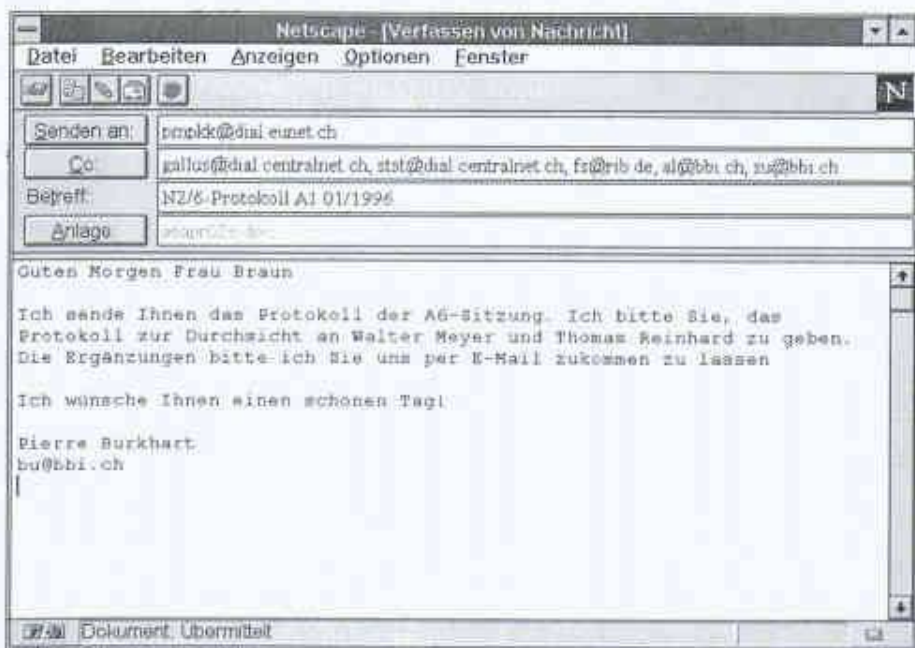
Netscape - [Verfassen von Nachricht]

Datei Bearbeiten Anzeigen Optionen Fenster

N

Senden an: pmpkk@dial eunet.ch

Cc: pallus@dial centralnet ch, stst@dial centralnet ch, fs@rib de, al@bbi ch, zu@bbi ch

Betreff: N2/6-Protokoll A1 01/1996

Anlage: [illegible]

Guten Morgen Frau Braun

Ich sende Ihnen das Protokoll der A6-Sitzung. Ich bitte Sie, das Protokoll zur Durchsicht an Walter Meyer und Thomas Reinhard zu geben. Die Ergänzungen bitte ich Sie uns per E-Mail zukommen zu lassen

Ich wunsche Ihnen einen schonen Tag!

Pierre Burkhart
bu@bbi.ch

Dokument: Ubermittelt